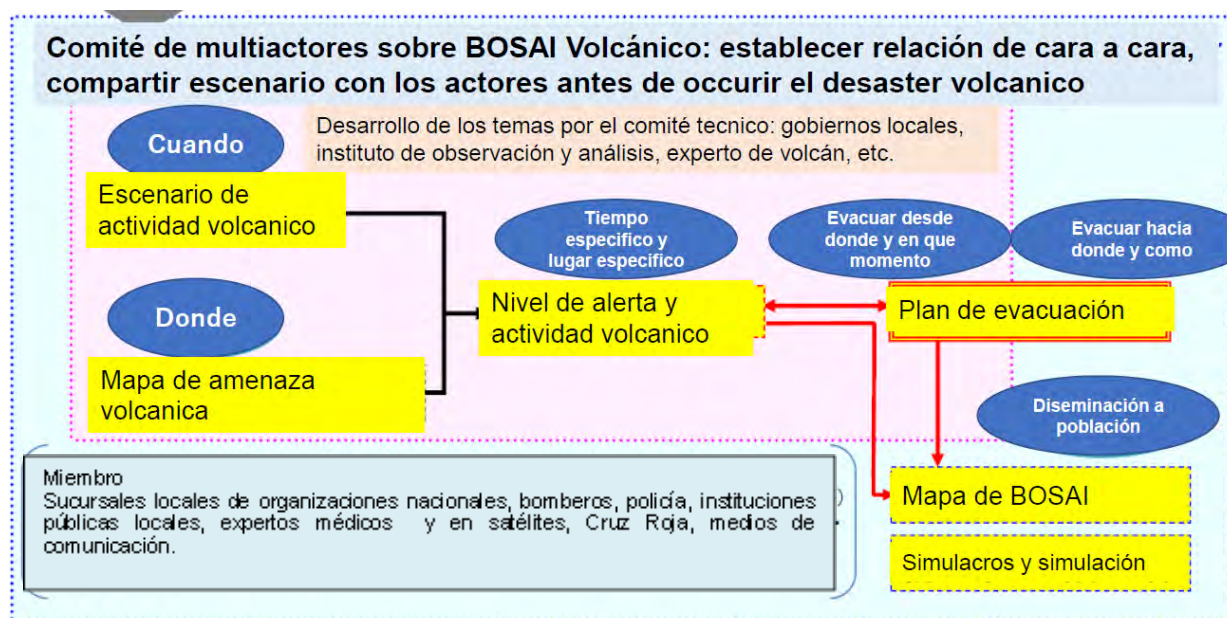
Comité de multiactores sobre BOSAI Volcánico: establecer relación de cara a cara, compartir escenario con los actores antes de occurir el desaster volcanico

Cuando

Desarrollo de los temas por el comité tecnico: gobiernos locales, instituto de observación y análisis, experto de volcán, etc.

Escenario de actividad volcanico

Tiempo especifico y lugar especifico

Evacuar desde donde y en que momento

Evacuar hacia donde y como

Donde

Nivel de alerta y actividad volcanico

Plan de evacuación

Mapa de amenaza volcanica

Diseminación a población

Miembro
Sucursales locales de organizaciones nacionales, bomberos, policía, instituciones públicas locales, expertos médicos y en satélites, Cruz Roja, medios de comunicación.

Mapa de BOSAI

Simulacros y simulación